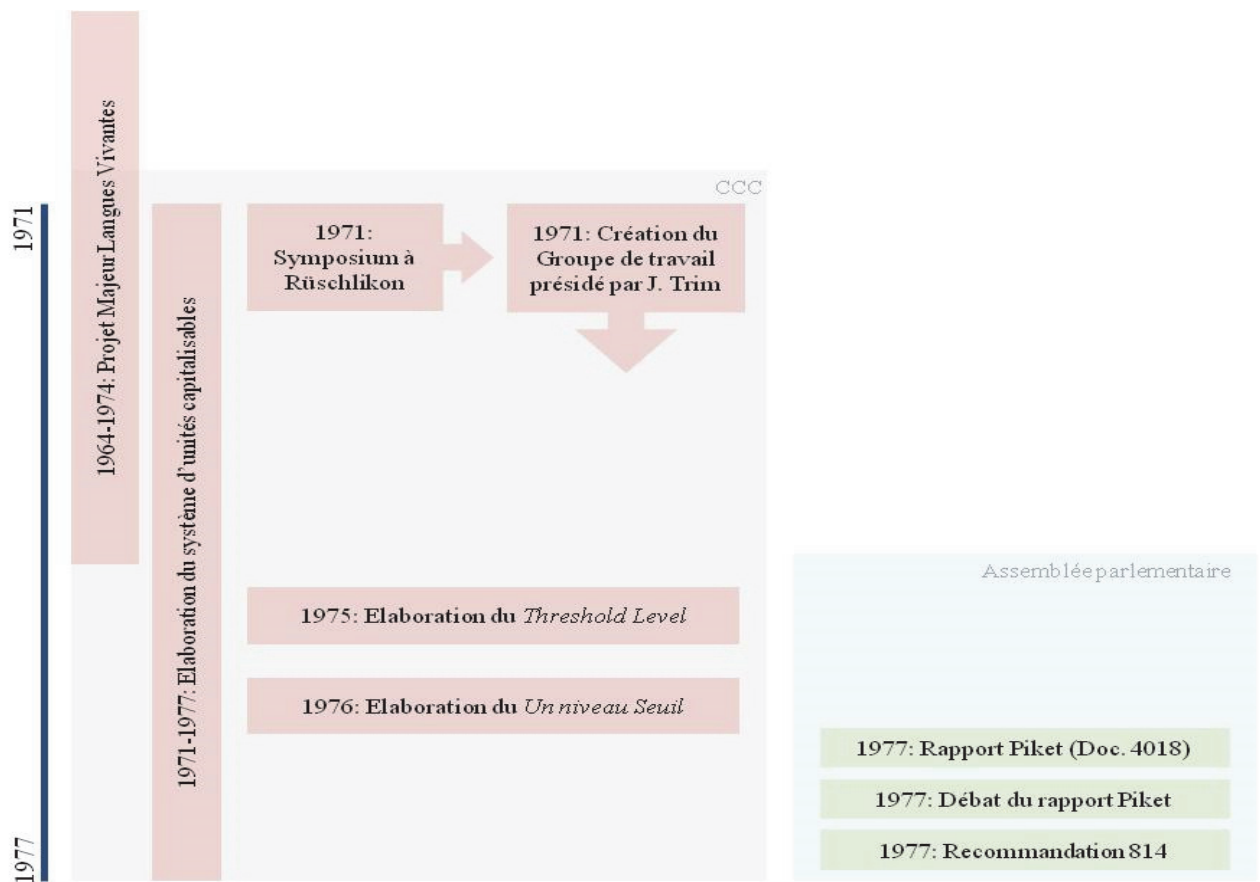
1971

1964-1974: Projet Majeur Langues Vivantes

CCC

1971-1977: Elaboration du système d'unités capitalisables

1971: Symposium à Rüschlikon

1971: Création du Groupe de travail présidé par J. Trim

1975: Elaboration du *Threshold Level*

1976: Elaboration du *Un niveau Seuil*

Assemblée parlementaire

1977: Rapport Piket (Doc. 4018)

1977: Débat du rapport Piket

1977: Recommandation 814

1977